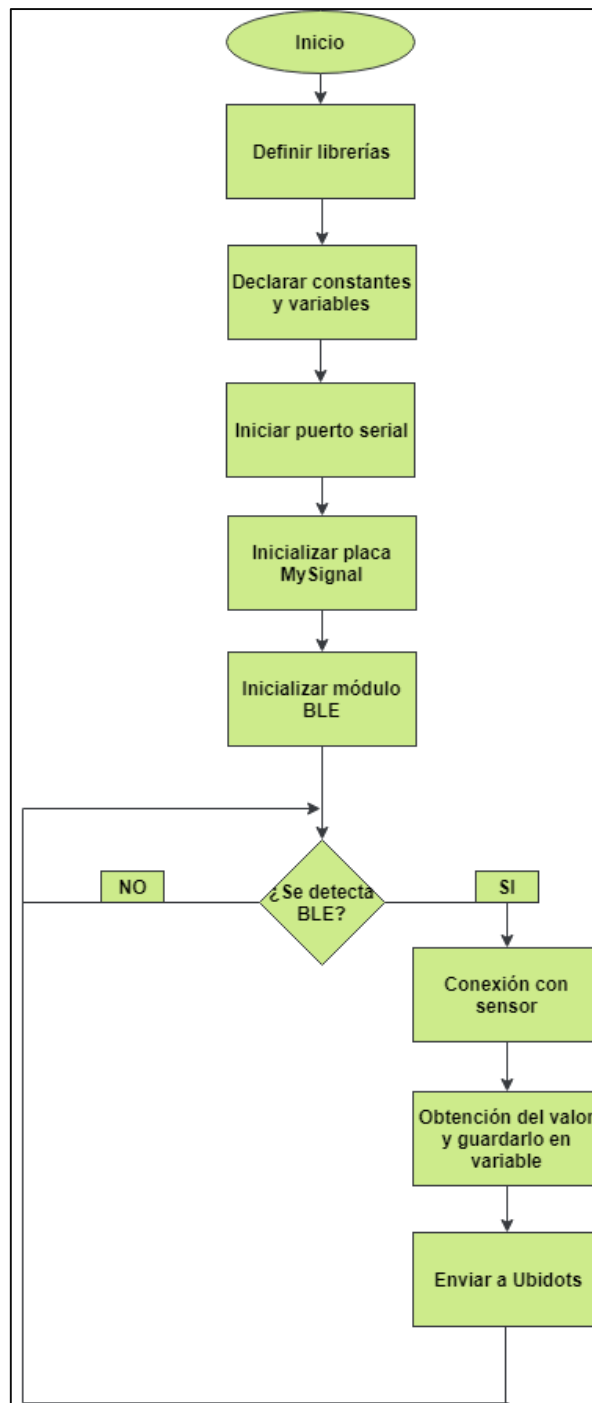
Inicio

Definir librerías

Declarar constantes y variables

Iniciar puerto serial

Inicializar placa MySignal

Inicializar módulo BLE

NO

¿Se detecta BLE?

SI

Conexión con sensor

Obtención del valor y guardarlo en variable

Enviar a Ubidots